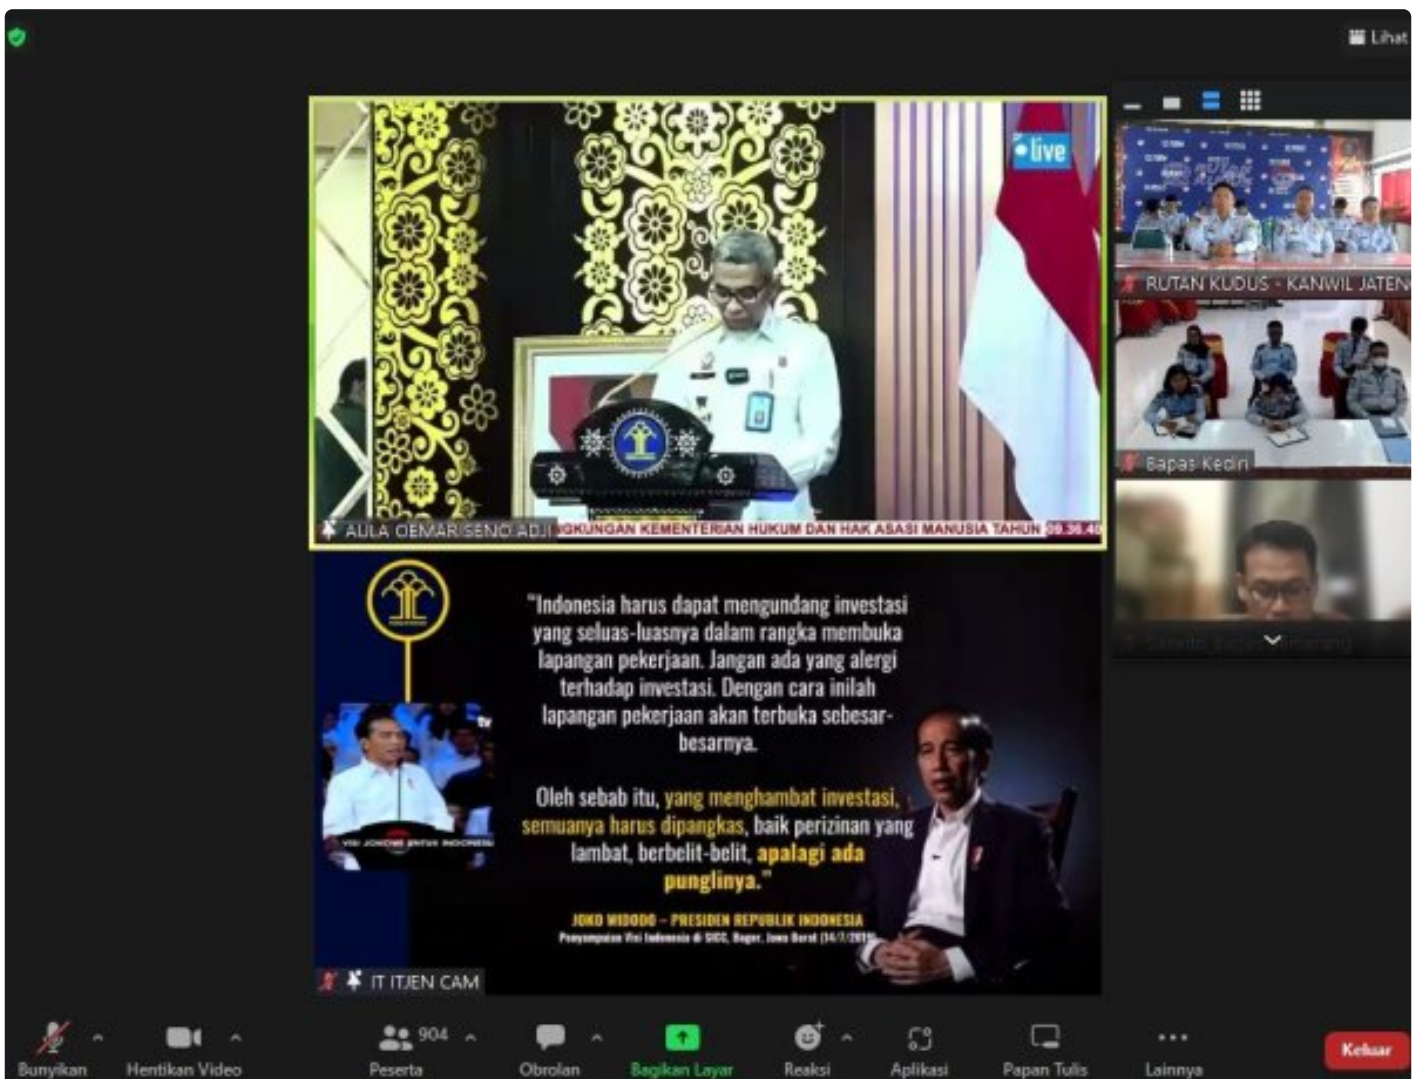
Lihat

live

AULA OEMAR SENO ADJI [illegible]NGKUNGAN KEMENTERIAN HUKUM DAN HAK ASASI MANUSIA TAHUN 09.36.4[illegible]

RUTAN KUDUS - KANWIL JATEN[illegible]

Bapas Kediri

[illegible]

"Indonesia harus dapat mengundang investasi yang seluas-luasnya dalam rangka membuka lapangan pekerjaan. Jangan ada yang alergi terhadap investasi. Dengan cara inilah lapangan pekerjaan akan terbuka sebesar-besarnya.

Oleh sebab itu, yang menghambat investasi, semuanya harus dipangkas, baik perizinan yang lambat, berbelit-belit, apalagi ada punglinya."

JOKO WIDODO – PRESIDEN REPUBLIK INDONESIA
Penyampaian Visi Indonesia di SICC, Bogor, Jawa Barat (14/7/2019)

VISI JOKOWI UNTUK INDONESIA

IT ITJEN CAM

Bunyikan
Hentikan Video
904
Peserta
Obrolan
Bagikan Layar
Reaksi
Aplikasi
Papan Tulis
Lainnya
Keluar